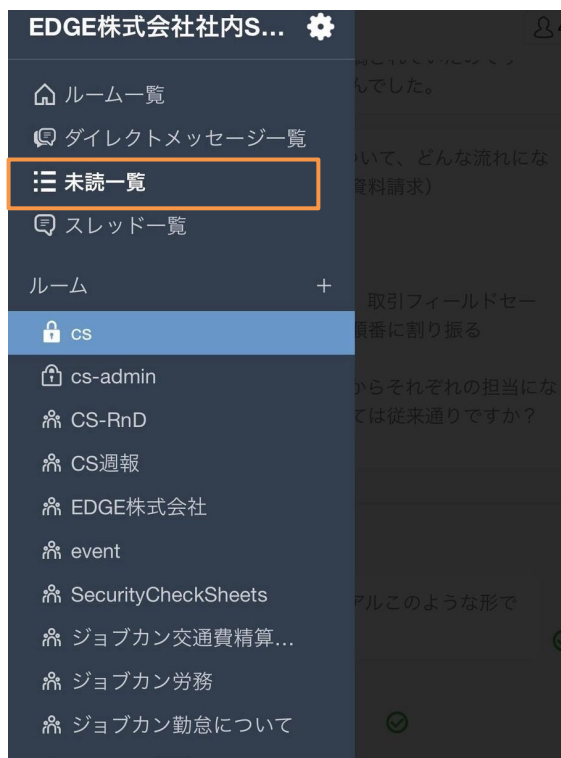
EDGE株式会社社内S...

ルーム一覧
ダイレクトメッセージ一覧
未読一覧
スレッド一覧

ルーム +
cs
cs-admin
CS-RnD
CS週報
EDGE株式会社
event
SecurityCheckSheets
ジョブカン交通費精算...
ジョブカン労務
ジョブカン勤怠について

んでした。
いて、どんな流れにな
資料請求)
取引フィールドセー
順番に割り振る
からそれぞれの担当にな
ては従来通りですか?
アルこのような形で